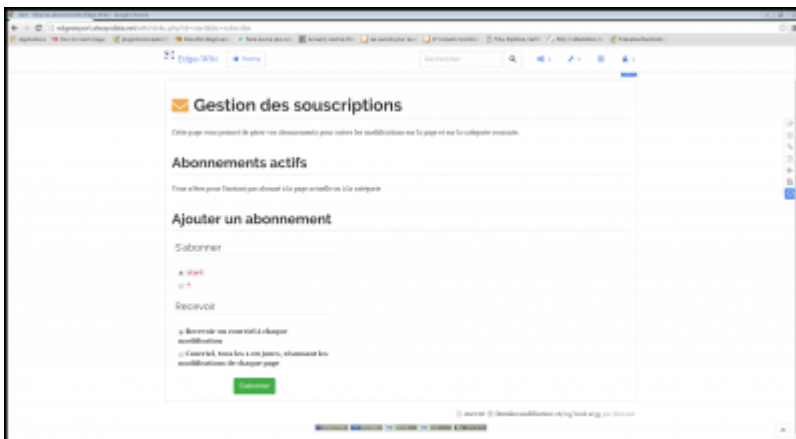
Edgo Wiki  Home

Rechercher

Gestion des souscriptions

Cette page vous permet de gérer vos abonnements pour suivre les modifications sur la page et sur la catégorie courante.

Abonnements actifs

Vous n'êtes pour l'instant pas abonné à la page actuelle ou à la catégorie

Ajouter un abonnement

S'abonner

start

Recevoir

Recevoir un courriel à chaque modification

Courriel, tous les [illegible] jours, résumant les modifications de chaque page

S'abonner